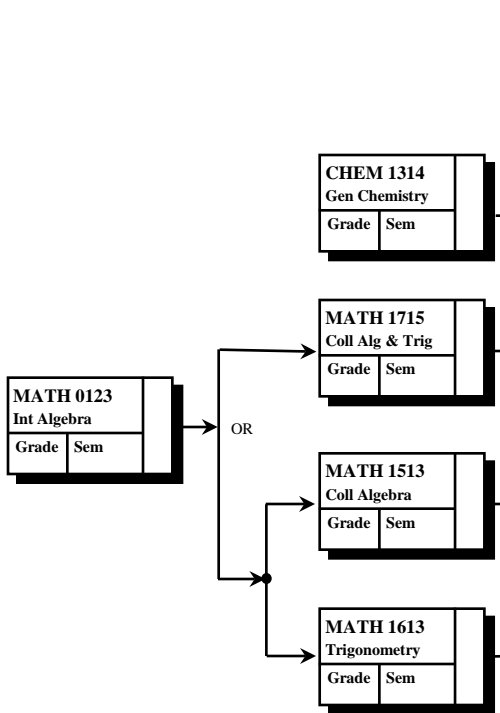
CHEM 1314
Gen Chemistry

| Grade | Sem |
|---|---|

MATH 1715
Coll Alg & Trig

| Grade | Sem |
|---|---|

MATH 0123
Int Algebra

| Grade | Sem |
|---|---|

OR

MATH 1513
Coll Algebra

| Grade | Sem |
|---|---|

MATH 1613
Trigonometry

| Grade | Sem |
|---|---|